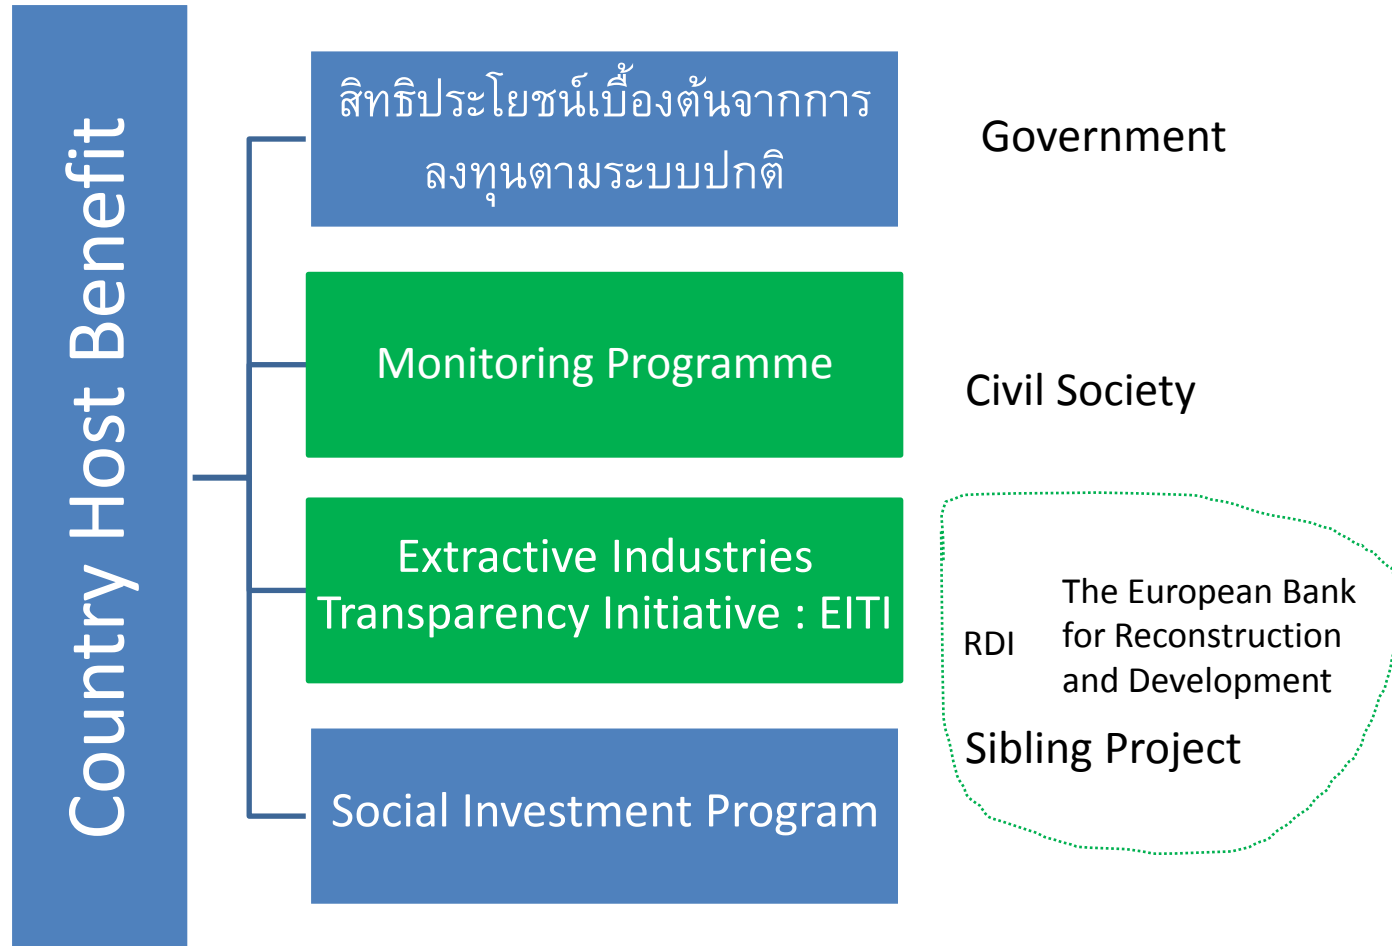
Country Host Benefit

สิทธิประโยชน์เบื้องต้นจากการลงทุนตามระบบปกติ

Government

Monitoring Programme

Civil Society

Extractive Industries Transparency Initiative : EITI

RDI

The European Bank for Reconstruction and Development

Sibling Project

Social Investment Program